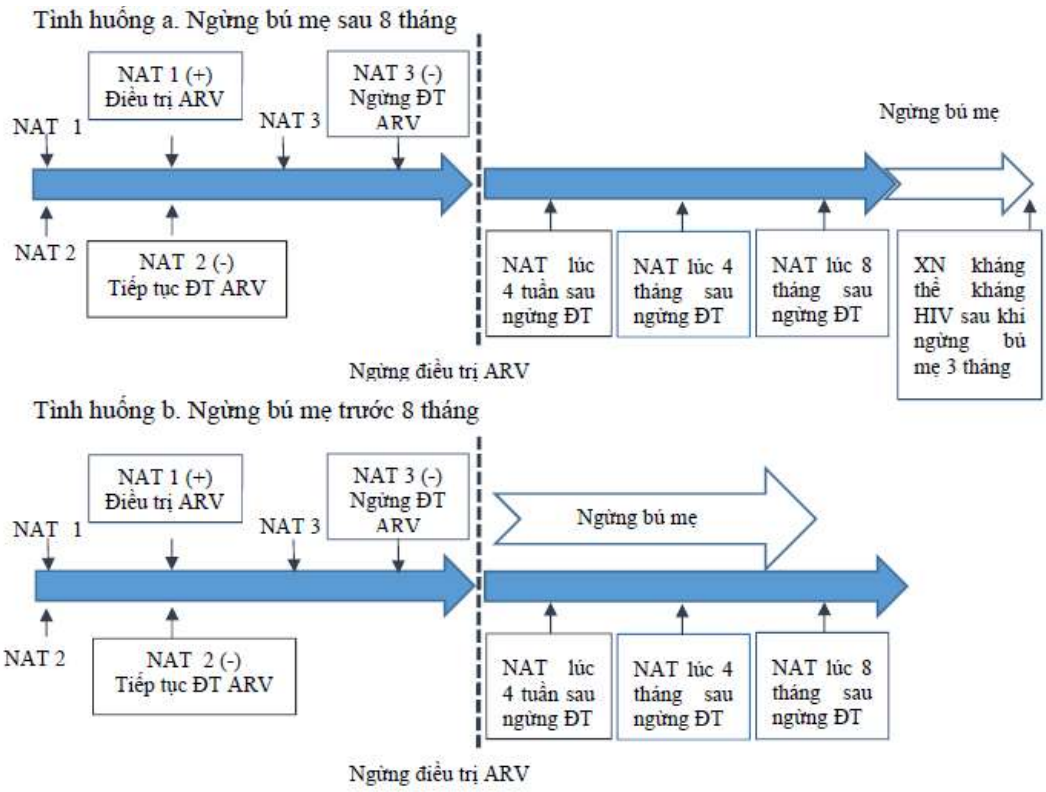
Tình huống a. Ngừng bú mẹ sau 8 tháng

NAT 1 (+)
Điều trị ARV

NAT 3 (-)
Ngừng ĐT ARV

NAT 1

NAT 3

Ngừng bú mẹ

NAT 2

NAT 2 (-)
Tiếp tục ĐT ARV

NAT lúc 4 tuần sau ngừng ĐT

NAT lúc 4 tháng sau ngừng ĐT

NAT lúc 8 tháng sau ngừng ĐT

XN kháng thể kháng HIV sau khi ngừng bú mẹ 3 tháng

Ngừng điều trị ARV

Tình huống b. Ngừng bú mẹ trước 8 tháng

NAT 1 (+)
Điều trị ARV

NAT 3 (-)
Ngừng ĐT ARV

Ngừng bú mẹ

NAT 1

NAT 3

NAT 2

NAT 2 (-)
Tiếp tục ĐT ARV

NAT lúc 4 tuần sau ngừng ĐT

NAT lúc 4 tháng sau ngừng ĐT

NAT lúc 8 tháng sau ngừng ĐT

Ngừng điều trị ARV